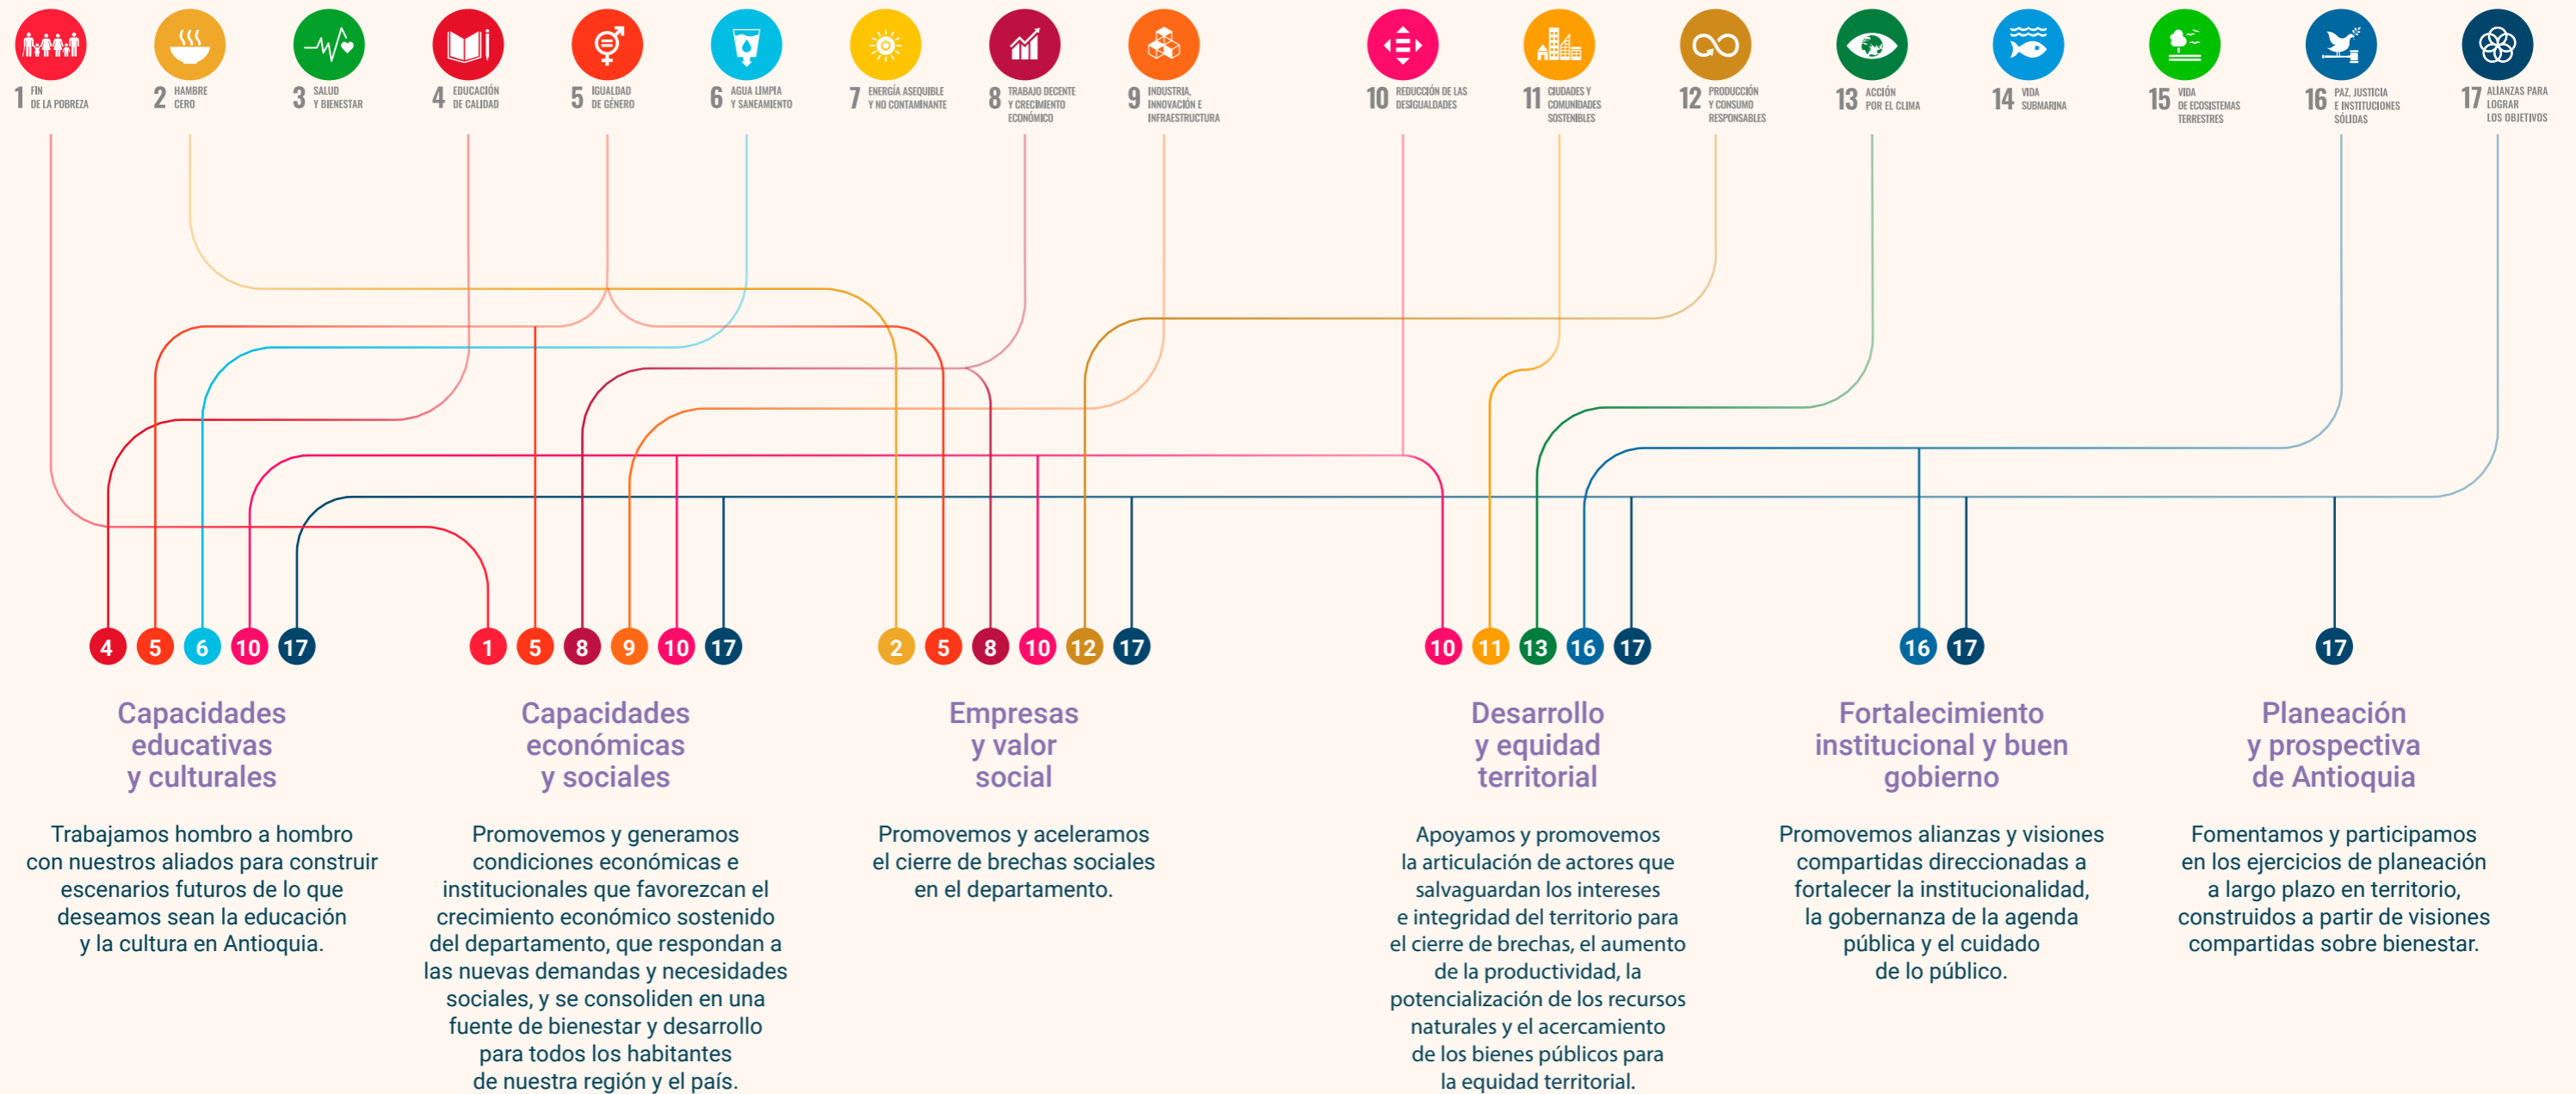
1 FIN DE LA POBREZA

2 HAMBRE CERO

3 SALUD Y BIENESTAR

4 EDUCACIÓN DE CALIDAD

5 IGUALDAD DE GÉNERO

6 AGUA LIMPIA Y SANEAMIENTO

7 ENERGÍA ASEQUIBLE Y NO CONTAMINANTE

8 TRABAJO DECENTE Y CRECIMIENTO ECONÓMICO

9 INDUSTRIA, INNOVACIÓN E INFRAESTRUCTURA

10 REDUCCIÓN DE LAS DESIGUALDADES

11 CIUDADES Y COMUNIDADES SOSTENIBLES

12 PRODUCCIÓN Y CONSUMO RESPONSABLES

13 ACCIÓN POR EL CLIMA

14 VIDA SUBMARINA

15 VIDA DE ECOSISTEMAS TERRESTRES

16 PAZ, JUSTICIA E INSTITUCIONES SÓLIDAS

17 ALIANZAS PARA LOGRAR LOS OBJETIVOS

4 5 6 10 17

1 5 8 9 10 17

2 5 8 10 12 17

10 11 13 16 17

16 17

17

Capacidades educativas y culturales

Trabajamos hombro a hombro con nuestros aliados para construir escenarios futuros de lo que deseamos sean la educación y la cultura en Antioquia.

Capacidades económicas y sociales

Promovemos y generamos condiciones económicas e institucionales que favorezcan el crecimiento económico sostenido del departamento, que respondan a las nuevas demandas y necesidades sociales, y se consoliden en una fuente de bienestar y desarrollo para todos los habitantes de nuestra región y el país.

Empresas y valor social

Promovemos y aceleramos el cierre de brechas sociales en el departamento.

Desarrollo y equidad territorial

Apoyamos y promovemos la articulación de actores que salvaguardan los intereses e integridad del territorio para el cierre de brechas, el aumento de la productividad, la potencialización de los recursos naturales y el acercamiento de los bienes públicos para la equidad territorial.

Fortalecimiento institucional y buen gobierno

Promovemos alianzas y visiones compartidas direccionadas a fortalecer la institucionalidad, la gobernanza de la agenda pública y el cuidado de lo público.

Planeación y prospectiva de Antioquia

Fomentamos y participamos en los ejercicios de planeación a largo plazo en territorio, construidos a partir de visiones compartidas sobre bienestar.